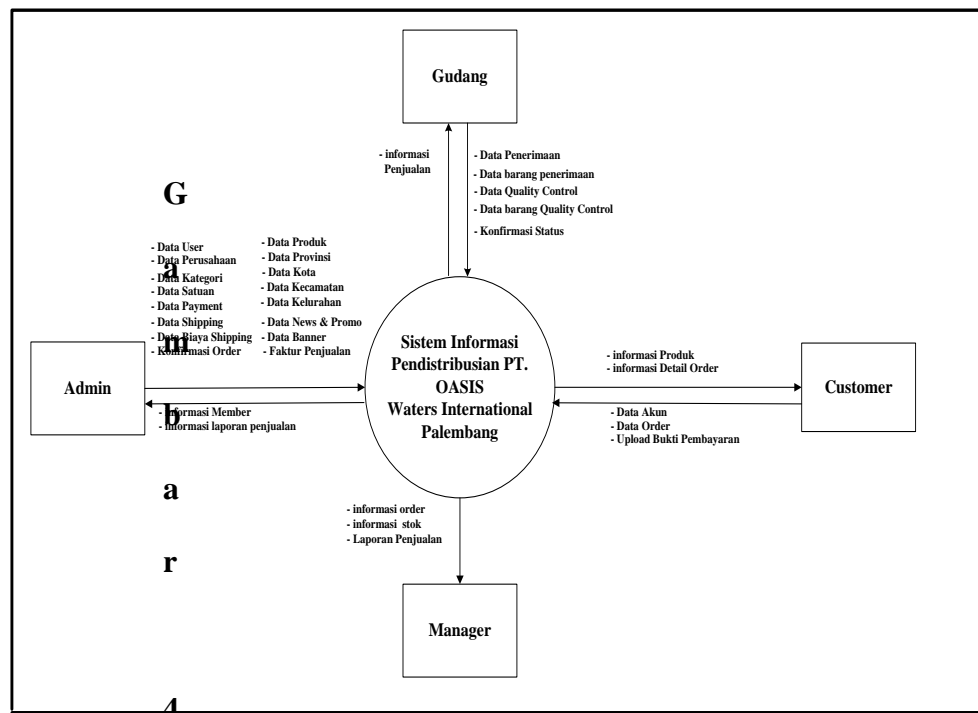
Gudang

- informasi Penjualan

- Data Penerimaan
- Data barang penerimaan
- Data Quality Control
- Data barang Quality Control
- Konfirmasi Status

G
a
m
b
a
r
4

- Data User
- Data Perusahaan
- Data Kategori
- Data Satuan
- Data Payment
- Data Shipping
- Data Biaya Shipping
- Konfirmasi Order

- Data Produk
- Data Provinsi
- Data Kota
- Data Kecamatan
- Data Kelurahan
- Data News & Promo
- Data Banner
- Faktur Penjualan

Admin

- informasi Member
- informasi laporan penjualan

Sistem Informasi Pendistribusian PT. OASIS Waters International Palembang

- informasi Produk
- informasi Detail Order

Customer

- Data Akun
- Data Order
- Upload Bukti Pembayaran

- informasi order
- informasi stok
- Laporan Penjualan

Manager